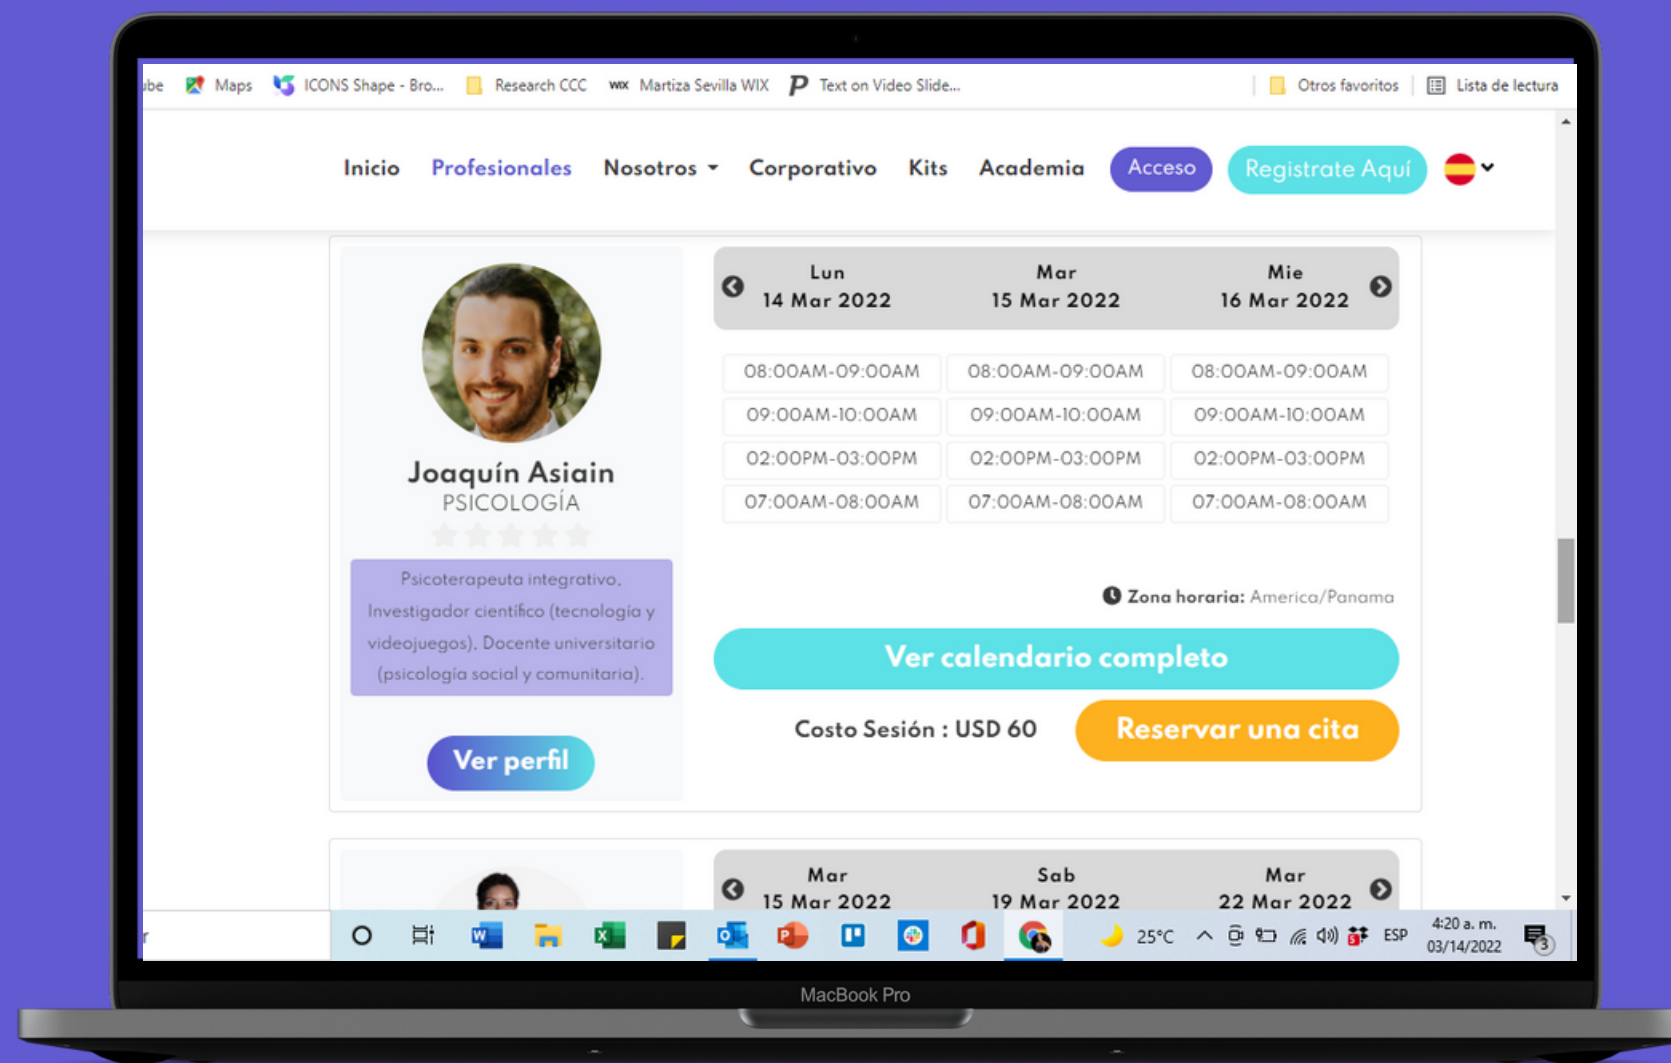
ibe Maps ICONS Shape - Bro... Research CCC Martiza Sevilla WIX Text on Video Slide... Otros favoritos Lista de lectura

Inicio Profesionales Nosotros Corporativo Kits Academia Acceso Registrate Aquí

Joaquín Asiain
PSICOLOGÍA

Psicoterapeuta integrativo, Investigador científico (tecnología y videojuegos), Docente universitario (psicología social y comunitaria).

Ver perfil

| Lun 14 Mar 2022 | Mar 15 Mar 2022 | Mie 16 Mar 2022 |
|---|---|---|
| 08:00AM-09:00AM | 08:00AM-09:00AM | 08:00AM-09:00AM |
| 09:00AM-10:00AM | 09:00AM-10:00AM | 09:00AM-10:00AM |
| 02:00PM-03:00PM | 02:00PM-03:00PM | 02:00PM-03:00PM |
| 07:00AM-08:00AM | 07:00AM-08:00AM | 07:00AM-08:00AM |

Zona horaria: America/Panama

Ver calendario completo

Costo Sesión : USD 60

Reservar una cita

| Mar 15 Mar 2022 | Sab 19 Mar 2022 | Mar 22 Mar 2022 |
|---|---|---|

25°C ESP 4:20 a. m. 03/14/2022 3

MacBook Pro